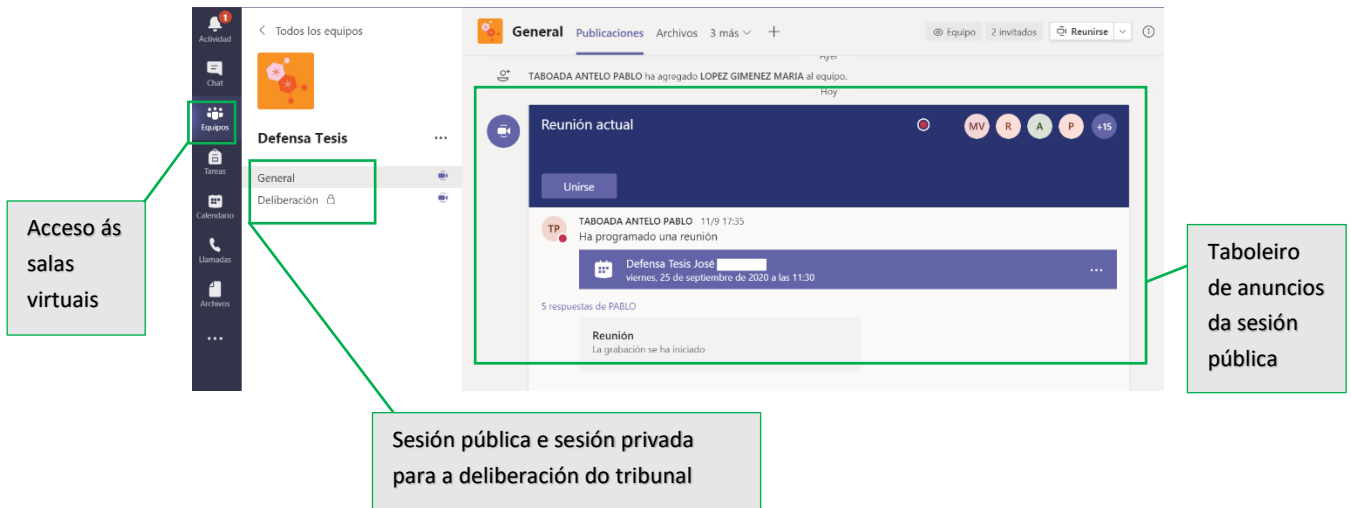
1
Actividad
Chat
Equipos
Tareas
Calendario
Llamadas
Archivos
...

< Todos los equipos

Defensa Tesis ...

General
Deliberación

General Publicaciones Archivos 3 más + Equipo 2 invitados Reunirse

Ayer

TABOADA ANTELO PABLO ha agregado LOPEZ GIMENEZ MARIA al equipo.

Hoy

Reunión actual

MV R A P +15

Unirse

TP TABOADA ANTELO PABLO 11/9 17:35
Ha programado una reunión

Defensa Tesis José
viernes, 25 de septiembre de 2020 a las 11:30 ...

5 respuestas de PABLO

Reunión
La grabación se ha iniciado

Acceso ás salas virtuais

Taboleiro de anuncios da sesión pública

Sesión pública e sesión privada para a deliberación do tribunal